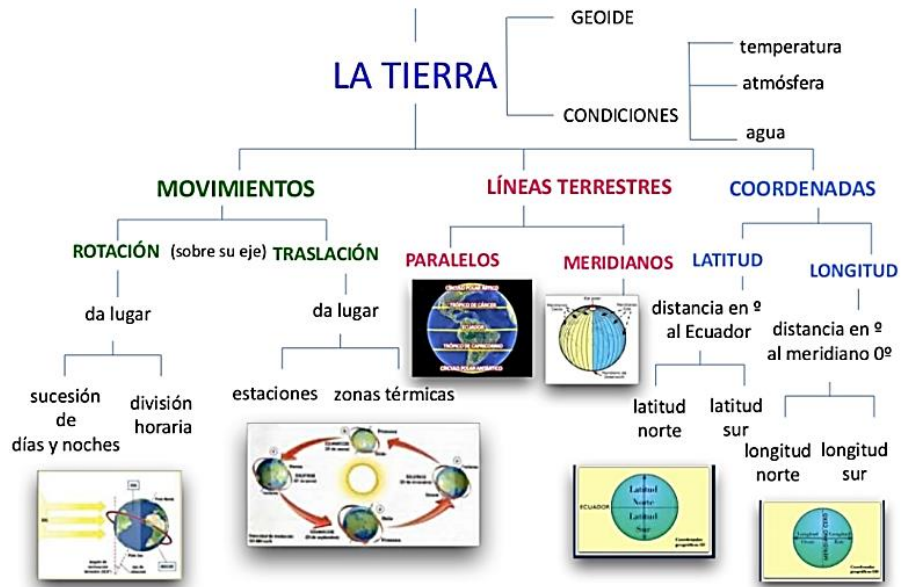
GEOIDE

LA TIERRA

temperatura
atmósfera
CONDICIONES
agua

MOVIMIENTOS
LÍNEAS TERRESTRES
COORDENADAS

ROTACIÓN (sobre su eje) TRASLACIÓN
PARALELOS
MERIDIANOS
LATITUD
LONGITUD

da lugar
da lugar

TRÓPICO DE CÁNCER
ECUADOR
TRÓPICO DE CAPRICORNIO

distancia en º al Ecuador
distancia en º al meridiano 0º

sucesión de días y noches
división horaria

estaciones
zonas térmicas

latitud norte
latitud sur

longitud norte
longitud sur

ECUADOR
Latitud Norte
Latitud Sur

Longitud Oeste
Longitud Este